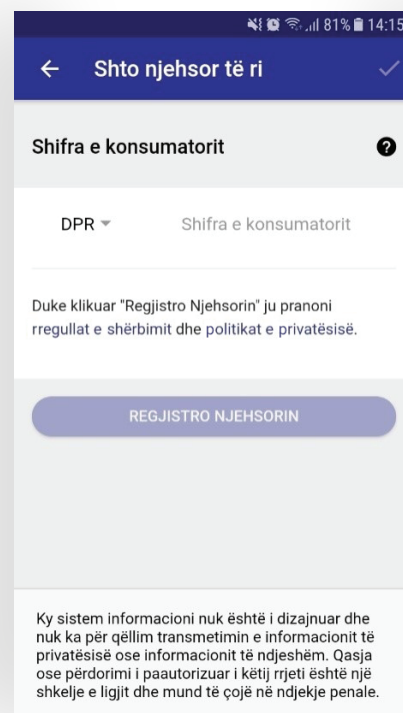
81% 14:15

Shto njehsor të ri

Shifra e konsumatorit

DPR

Shifra e konsumatorit

Duke klikuar "Regjistro Njehsorin" ju pranoni rregullat e shërbimit dhe politikat e privatësisë.

REGJISTRO NJEHSORIN

Ky sistem informacioni nuk është i dizajnuar dhe nuk ka për qëllim transmetimin e informacionit të privatësisë ose informacionit të ndjeshëm. Qasja ose përdorimi i paautorizuar i këtij rrjeti është një shkelje e ligjit dhe mund të çojë në ndjekje penale.